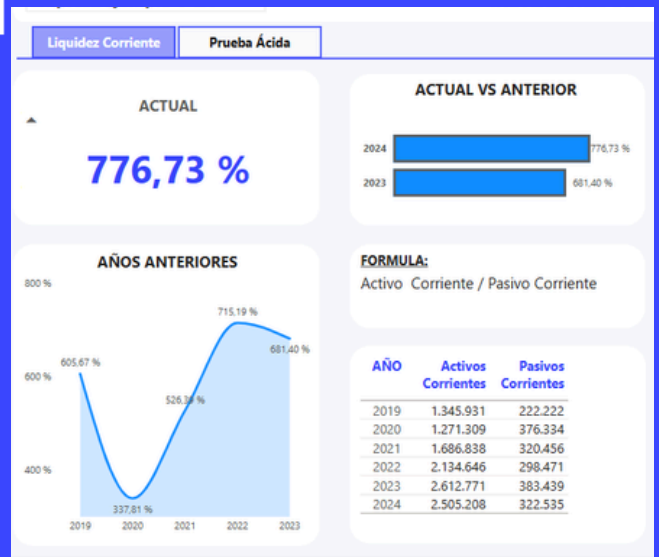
Liquidez Corriente
Prueba Ácida

ACTUAL

776,73 %

ACTUAL VS ANTERIOR

2024 776,73 %
2023 681,40 %

AÑOS ANTERIORES

800 %
600 %
400 %

605,67 %
337,81 %
526,3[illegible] %
715,19 %
681,40 %

2019 2020 2021 2022 2023

FORMULA:
Activo Corriente / Pasivo Corriente

| AÑO | Activos Corrientes | Pasivos Corrientes |
|---|---|---|
| 2019 | 1.345.931 | 222.222 |
| 2020 | 1.271.309 | 376.334 |
| 2021 | 1.686.838 | 320.456 |
| 2022 | 2.134.646 | 298.471 |
| 2023 | 2.612.771 | 383.439 |
| 2024 | 2.505.208 | 322.535 |